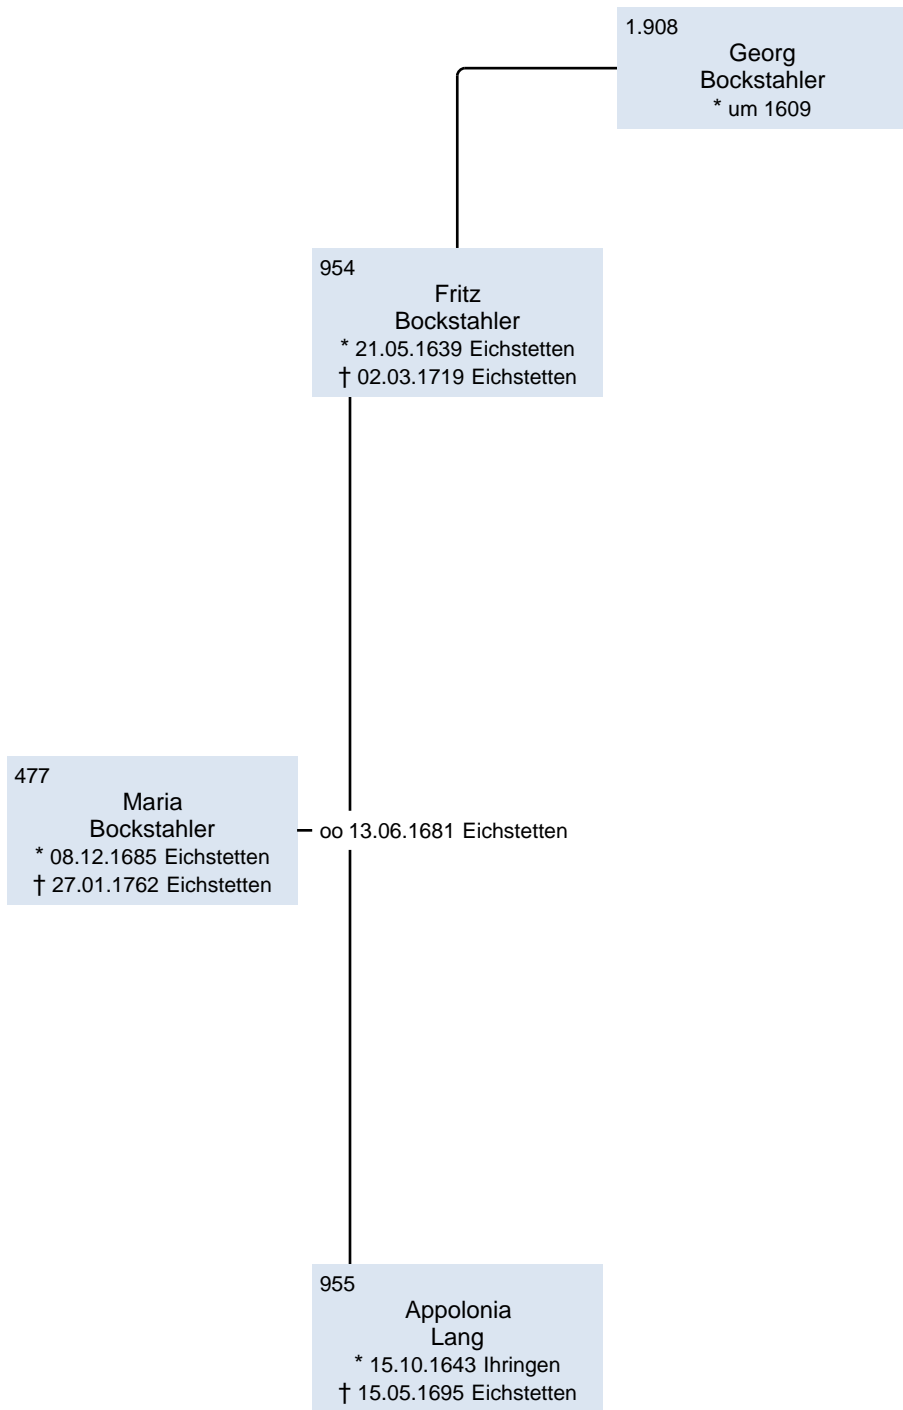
1.908
Georg
Bockstahler
* um 1609

954
Fritz
Bockstahler
* 21.05.1639 Eichstetten
† 02.03.1719 Eichstetten

477
Maria
Bockstahler
* 08.12.1685 Eichstetten
† 27.01.1762 Eichstetten

oo 13.06.1681 Eichstetten

955
Appolonia
Lang
* 15.10.1643 Ihringen
† 15.05.1695 Eichstetten